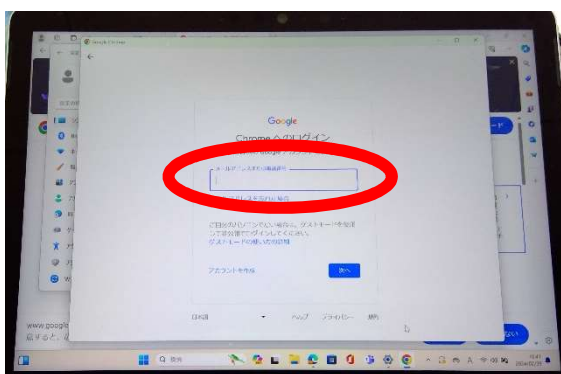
Google Chrome

Google

Chrome へのログイン

メールアドレスまたは電話番号

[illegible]

ご自分のパソコンでない場合は、ゲストモードを使用して非公開でログインしてください。
ゲストモードの使い方の詳細

アカウントを作成

次へ

日本語

ヘルプ

プライバシー

規約

www.google

ード

ない

Q 検索